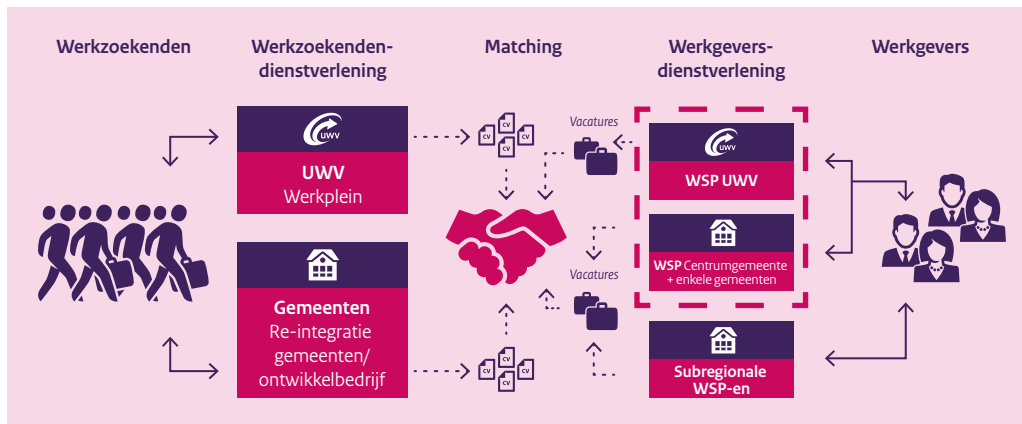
Werkzoekenden

Werkzoekenden-dienstverlening

Matching

Werkgevers-dienstverlening

Werkgevers

UWV

UWV
Werkplein

Gemeenten
Re-integratie gemeenten/ ontwikkelbedrijf

CV CV CV CV

Vacatures

Vacatures

CV CV CV CV

UWV

WSP UWV

WSP Centrumgemeente + enkele gemeenten

Subregionale WSP-en